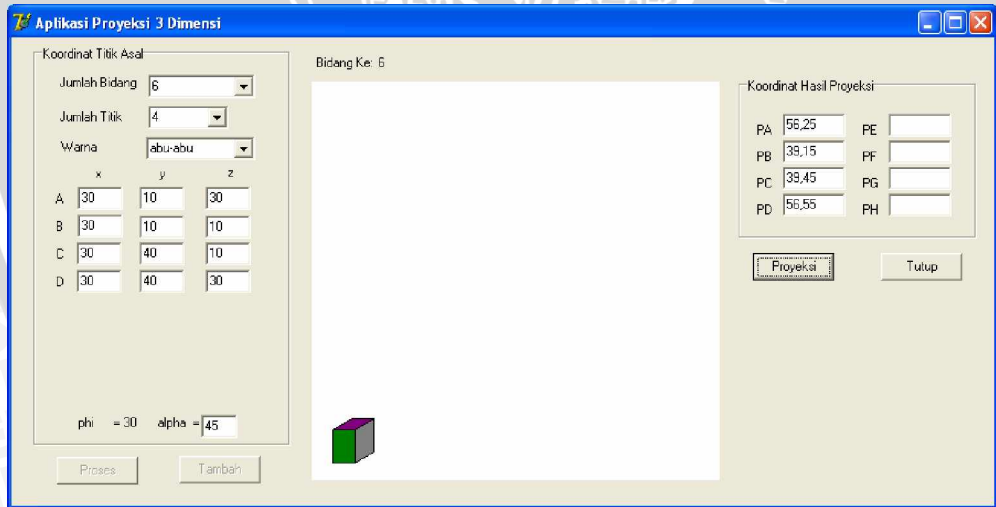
Aplikasi Proyeksi 3 Dimensi

Koordinat Titik Asal

Jumlah Bidang 6

Jumlah Titik 4

Warna abu-abu

| | x | y | z |
|---|---|---|---|
| A | 30 | 10 | 30 |
| B | 30 | 10 | 10 |
| C | 30 | 40 | 10 |
| D | 30 | 40 | 30 |

phi = 30 alpha = 45

Proses Tambah

Bidang Ke: 6

Koordinat Hasil Proyeksi

PA 56,25 PE
PB 39,15 PF
PC 39,45 PG
PD 56,55 PH

Proyeksi Tutup